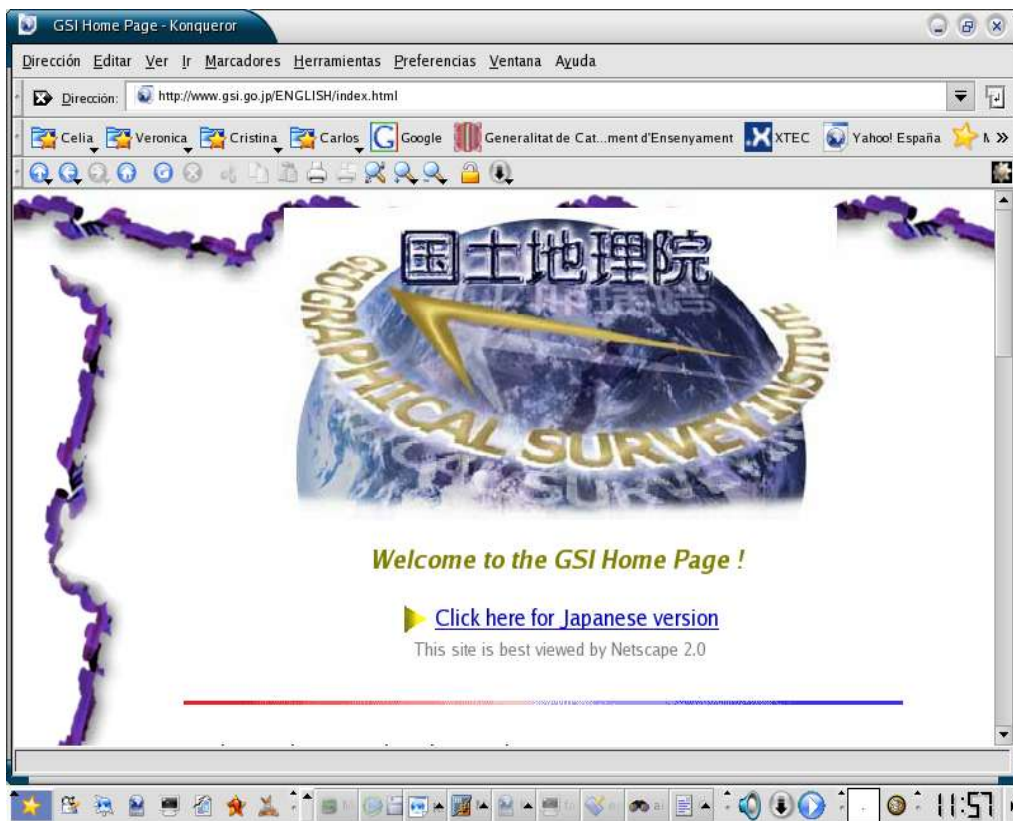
GSI Home Page - Konqueror

Dirección Editar Ver Ir Marcadores Herramientas Preferencias Ventana Ayuda

Dirección: http://www.gsi.go.jp/ENGLISH/index.html

Celia Veronica Cristina Carlos Google Generalitat de Cat...ment d'Ensenyament XTEC Yahoo! España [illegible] »

国土地理院

GEOGRAPHICAL SURVEY INSTITUTE

Welcome to the GSI Home Page !

Click here for Japanese version

This site is best viewed by Netscape 2.0

11:57